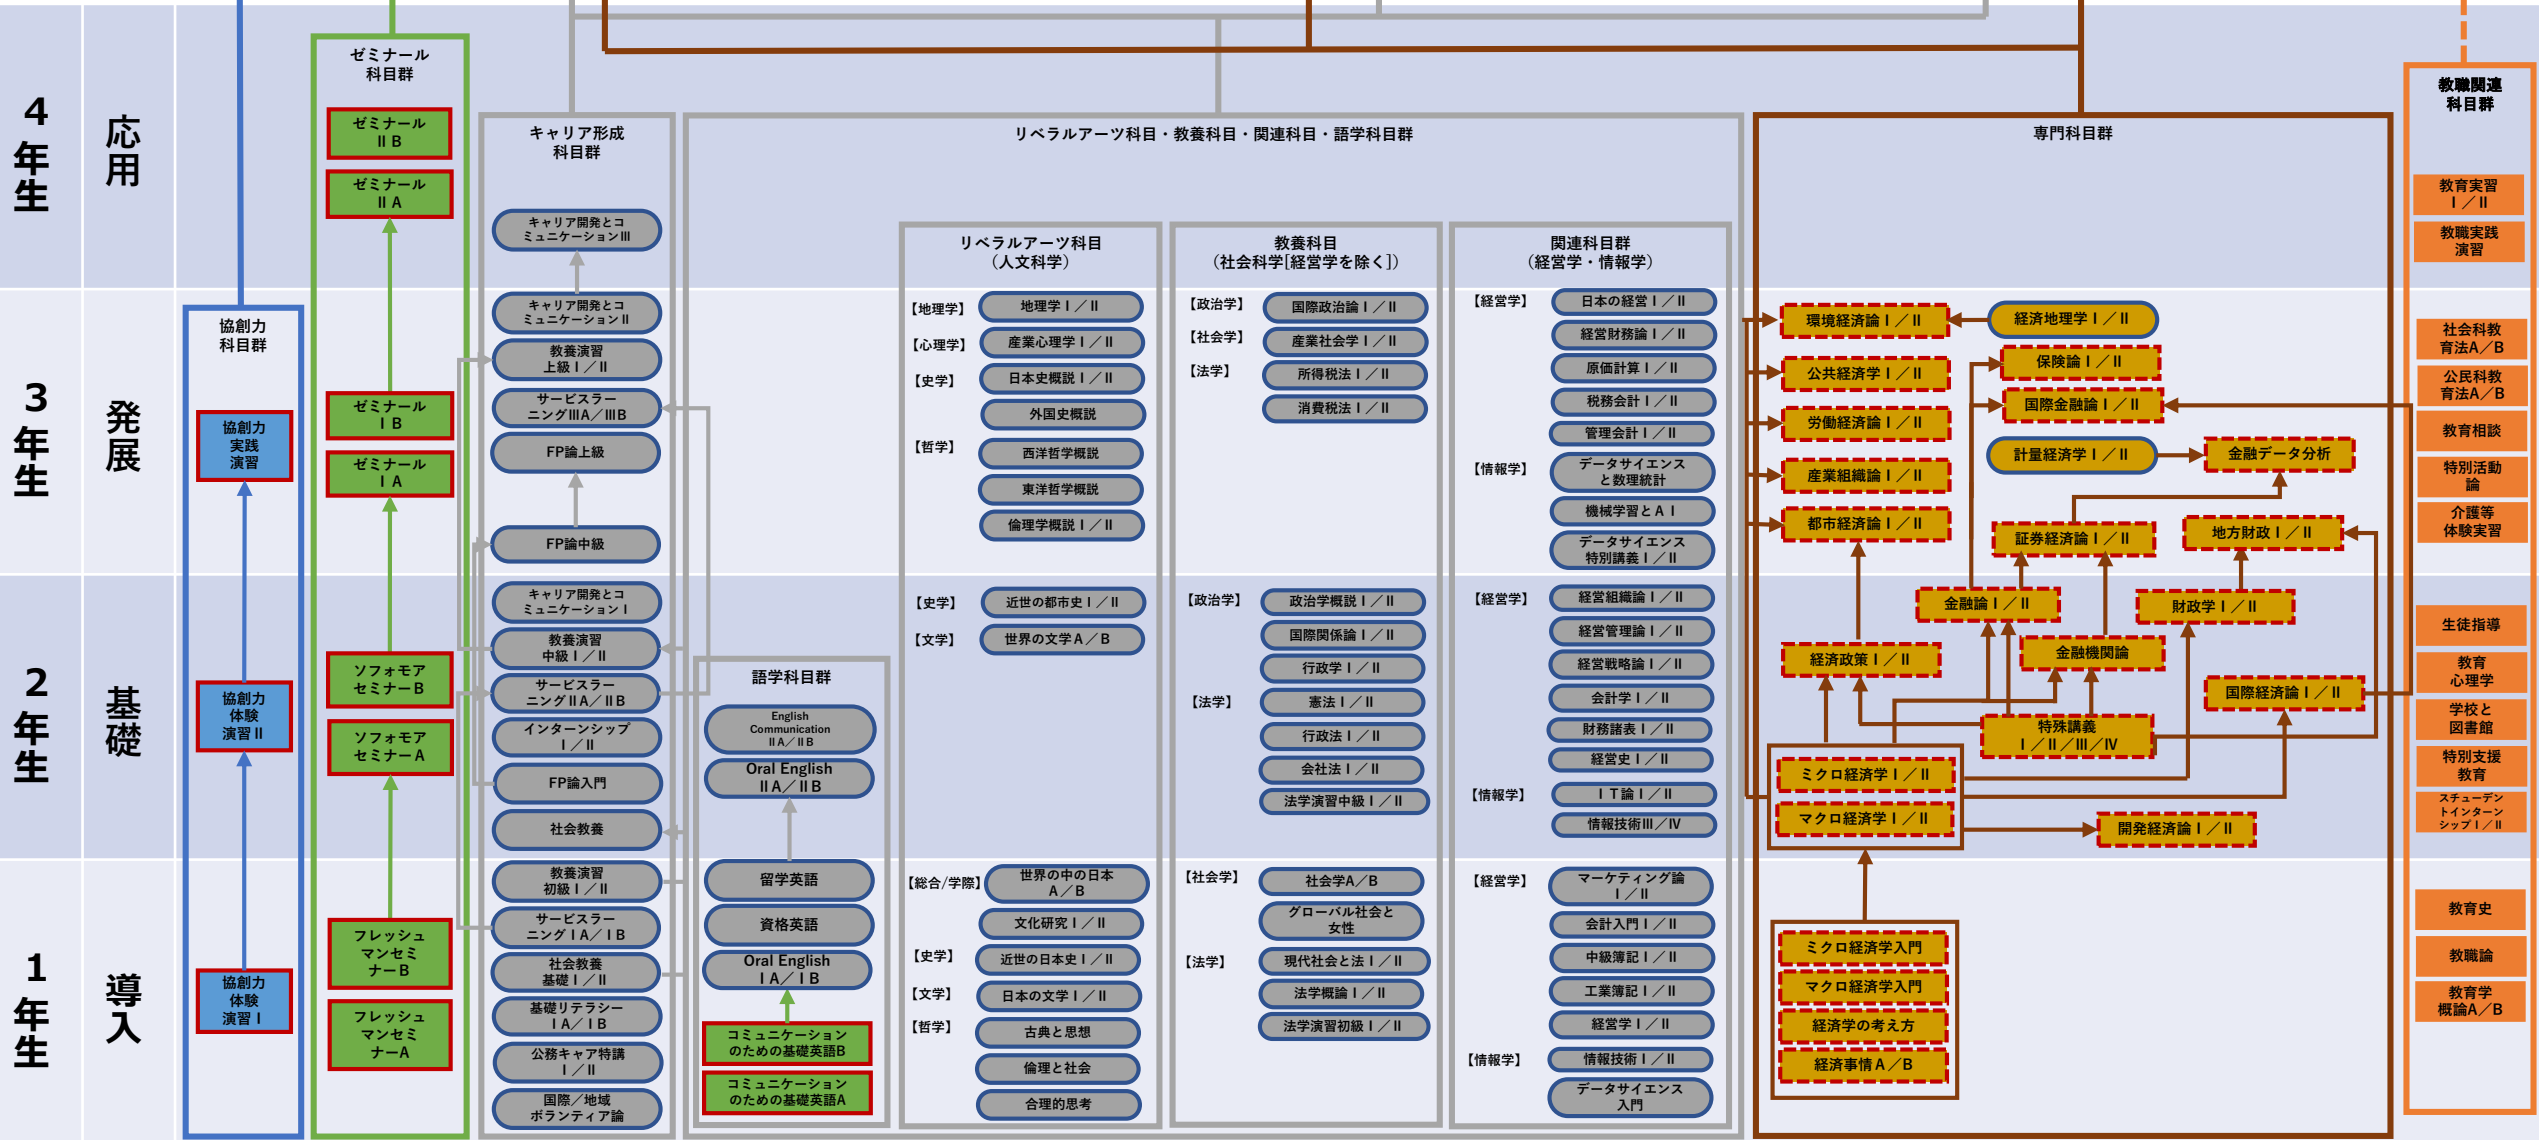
4年生 応用

3年生 発展

2年生 基礎

1年生 導入

協創力科目群

協創力実践演習

協創力体験演習Ⅱ

協創力体験演習Ⅰ

ゼミナール科目群

ゼミナールⅡB

ゼミナールⅡA

ゼミナールⅠB

ゼミナールⅠA

ソフォモアセミナーB

ソフォモアセミナーA

フレッシュマンセミナーB

フレッシュマンセミナーA

キャリア形成科目群

キャリア開発とコミュニケーションⅢ

キャリア開発とコミュニケーションⅡ

教養演習上級Ⅰ／Ⅱ

サービスラーニングⅢA／ⅢB

FP論上級

FP論中級

キャリア開発とコミュニケーションⅠ

教養演習中級Ⅰ／Ⅱ

サービスラーニングⅡA／ⅡB

インターンシップⅠ／Ⅱ

FP論入門

社会教養

教養演習初級Ⅰ／Ⅱ

サービスラーニングⅠA／ⅠB

社会教養基礎Ⅰ／Ⅱ

基礎リテラシーⅠA／ⅠB

公務キャア特講Ⅰ／Ⅱ

国際／地域ボランティア論

リベラルアーツ科目・教養科目・関連科目・語学科目群

語学科目群

English Communication ⅡA／ⅡB

Oral English ⅡA／ⅡB

留学英語

資格英語

Oral English ⅠA／ⅠB

コミュニケーションのための基礎英語B

コミュニケーションのための基礎英語A

リベラルアーツ科目（人文科学）

【地理学】 地理学Ⅰ／Ⅱ
【心理学】 産業心理学Ⅰ／Ⅱ
【史学】 日本史概説Ⅰ／Ⅱ
外国史概説
【哲学】 西洋哲学概説
東洋哲学概説
倫理学概説Ⅰ／Ⅱ
【史学】 近世の都市史Ⅰ／Ⅱ
【文学】 世界の文学A／B
【総合/学際】 世界の中の日本A／B
文化研究Ⅰ／Ⅱ
【史学】 近世の日本史Ⅰ／Ⅱ
【文学】 日本の文学Ⅰ／Ⅱ
【哲学】 古典と思想
倫理と社会
合理的思考

教養科目（社会科学[経営学を除く]）

【政治学】 国際政治論Ⅰ／Ⅱ
【社会学】 産業社会学Ⅰ／Ⅱ
【法学】 所得税法Ⅰ／Ⅱ
消費税法Ⅰ／Ⅱ
【政治学】 政治学概説Ⅰ／Ⅱ
国際関係論Ⅰ／Ⅱ
行政学Ⅰ／Ⅱ
【法学】 憲法Ⅰ／Ⅱ
行政法Ⅰ／Ⅱ
会社法Ⅰ／Ⅱ
法学演習中級Ⅰ／Ⅱ
【社会学】 社会学A／B
グローバル社会と女性
【法学】 現代社会と法Ⅰ／Ⅱ
法学概論Ⅰ／Ⅱ
法学演習初級Ⅰ／Ⅱ

関連科目群（経営学・情報学）

【経営学】 日本の経営Ⅰ／Ⅱ
経営財務論Ⅰ／Ⅱ
原価計算Ⅰ／Ⅱ
税務会計Ⅰ／Ⅱ
管理会計Ⅰ／Ⅱ
【情報学】 データサイエンスと数理統計
機械学習とAI
データサイエンス特別講義Ⅰ／Ⅱ
【経営学】 経営組織論Ⅰ／Ⅱ
経営管理論Ⅰ／Ⅱ
経営戦略論Ⅰ／Ⅱ
会計学Ⅰ／Ⅱ
財務諸表Ⅰ／Ⅱ
経営史Ⅰ／Ⅱ
【情報学】 ＩＴ論Ⅰ／Ⅱ
情報技術Ⅲ／Ⅳ
【経営学】 マーケティング論Ⅰ／Ⅱ
会計入門Ⅰ／Ⅱ
中級簿記Ⅰ／Ⅱ
工業簿記Ⅰ／Ⅱ
経営学Ⅰ／Ⅱ
【情報学】 情報技術Ⅰ／Ⅱ
データサイエンス入門

専門科目群

環境経済論Ⅰ／Ⅱ
経済地理学Ⅰ／Ⅱ
公共経済学Ⅰ／Ⅱ
保険論Ⅰ／Ⅱ
国際金融論Ⅰ／Ⅱ
労働経済論Ⅰ／Ⅱ
計量経済学Ⅰ／Ⅱ
金融データ分析
産業組織論Ⅰ／Ⅱ
都市経済論Ⅰ／Ⅱ
証券経済論Ⅰ／Ⅱ
地方財政Ⅰ／Ⅱ
金融論Ⅰ／Ⅱ
財政学Ⅰ／Ⅱ
経済政策Ⅰ／Ⅱ
金融機関論
国際経済論Ⅰ／Ⅱ
特殊講義Ⅰ／Ⅱ／Ⅲ／Ⅳ
ミクロ経済学Ⅰ／Ⅱ
マクロ経済学Ⅰ／Ⅱ
開発経済論Ⅰ／Ⅱ
ミクロ経済学入門
マクロ経済学入門
経済学の考え方
経済事情A／B

教職関連科目群

教育実習Ⅰ／Ⅱ
教職実践演習
社会科教育法A／B
公民科教育法A／B
教育相談
特別活動論
介護等体験実習
生徒指導
教育心理学
学校と図書館
特別支援教育
スチューデントインターンシップⅠ／Ⅱ
教育史
教職論
教育学概論A／B